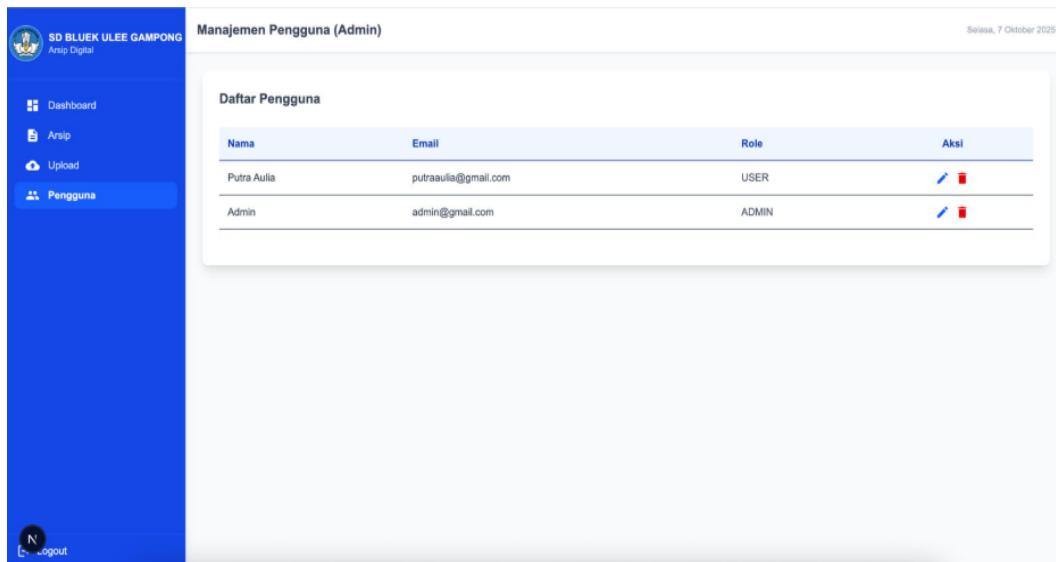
SD BLUEK ULEE GAMPONG
Arsip Digital

Dashboard
Arsip
Upload
Pengguna

N
Logout

Manajemen Pengguna (Admin)

Selasa, 7 Oktober 2025

Daftar Pengguna

| Nama | Email | Role | Aksi |
|---|---|---|---|
| Putra Aulia | putraaulia@gmail.com | USER | |
| Admin | admin@gmail.com | ADMIN | |